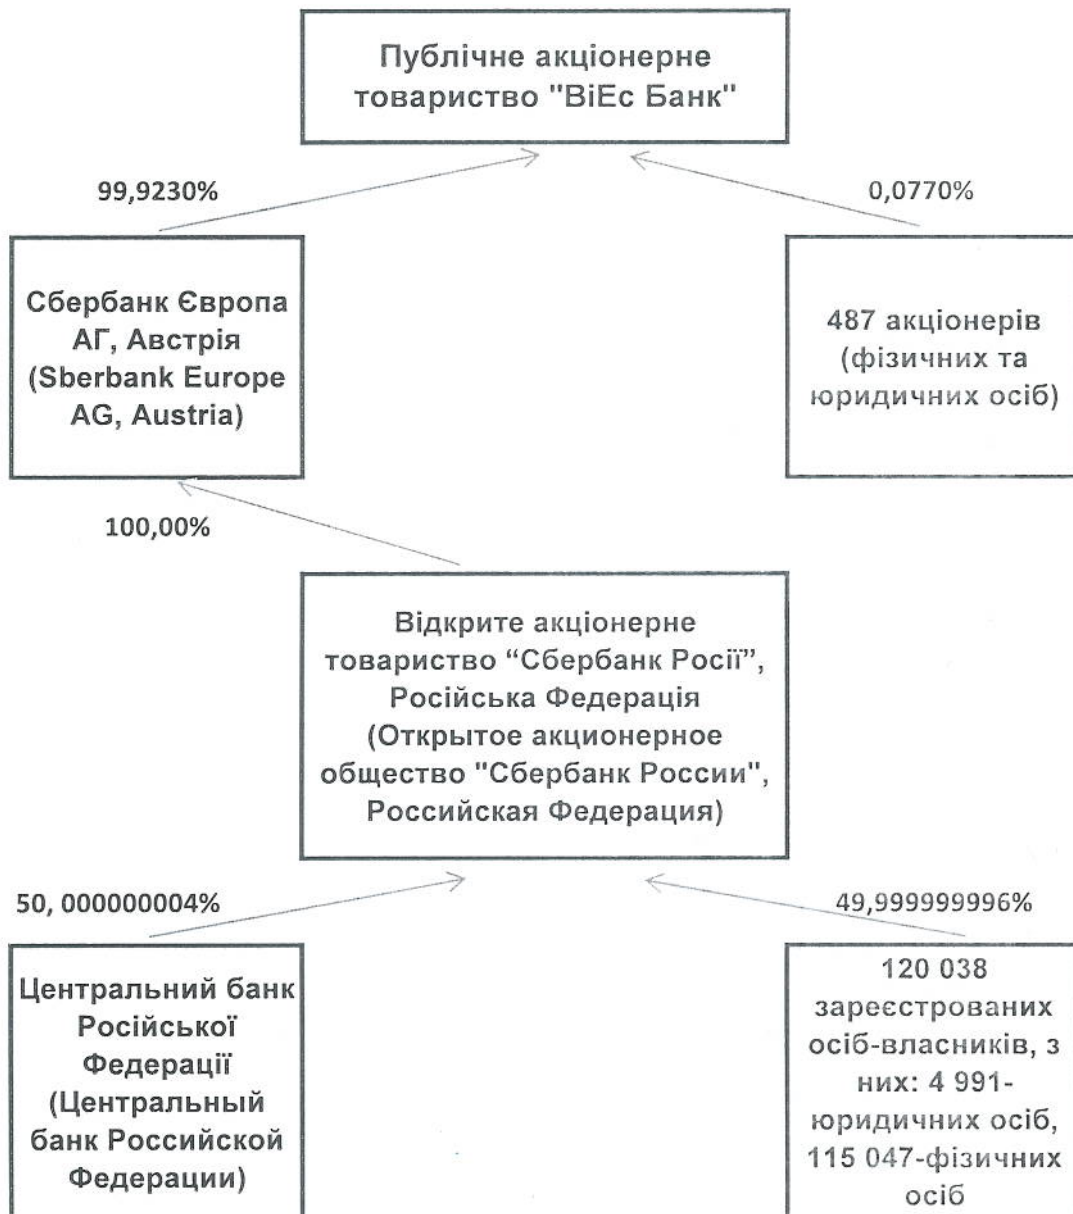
Публічне акціонерне товариство "ВіЕс Банк"

99,9230%

0,0770%

Сбербанк Європа АГ, Австрія (Sberbank Europe AG, Austria)

487 акціонерів (фізичних та юридичних осіб)

100,00%

Відкрите акціонерне товариство "Сбербанк Росії", Російська Федерація (Открытое акционерное общество "Сбербанк России", Российская Федерация)

50, 000000004%

49,999999996%

Центральний банк Російської Федерації (Центральный банк Российской Федерации)

120 038 зареєстрованих осіб-власників, з них: 4 991-юридичних осіб, 115 047-фізичних осіб